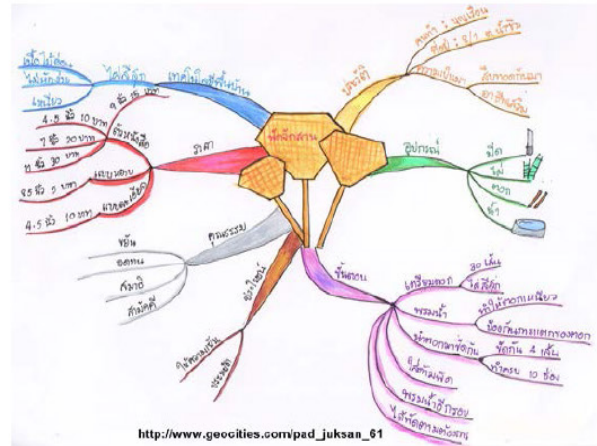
พัดจักสาน

ประวัติ
คนทำ : นายเขียน
ที่อยู่ : 5/1 ม.บ้านจิก
การจักสาน
ลักษณะการเลือก
อายุที่ทำครั้งแรก

อุปกรณ์
มีด
ไม้
ตาก
น้ำ

ขั้นตอน
เตรียมดอก
30 เส้น
ไผ่สีสุก
พรมน้ำ
ช่วยให้ตอกเหนียว
ป้องกันแตกตอนจักสาน
นำตอกมาขัดกัน
ขัดกัน 4 เส้น
ทำครบ 10 ช่อง
ใส่ด้ามพัด
นำพรมน้ำอีกรอบ
ใส่ขัดลายสวยงาม

ประโยชน์
ใช้พัดลมเย็น
ประดับ

คุณธรรม
ขยัน
อดทน
สมาธิ
สามัคคี

ราคา
ขนาดเล็ก
4.5 นิ้ว 10 บาท
7 นิ้ว 20 บาท
ขนาดกลาง
11 นิ้ว 30 บาท
ขนาดใหญ่
15 นิ้ว 1 บาท
4.5 นิ้ว 10 บาท

เทคโนโลยีที่ใช้ทำ
ไม้ไผ่
เนื้อไม้ดี
ไม่ผุกร่อน
เหนียว
1 นิ้ว 15 บาท

http://www.geocities.com/pad_juksan_61